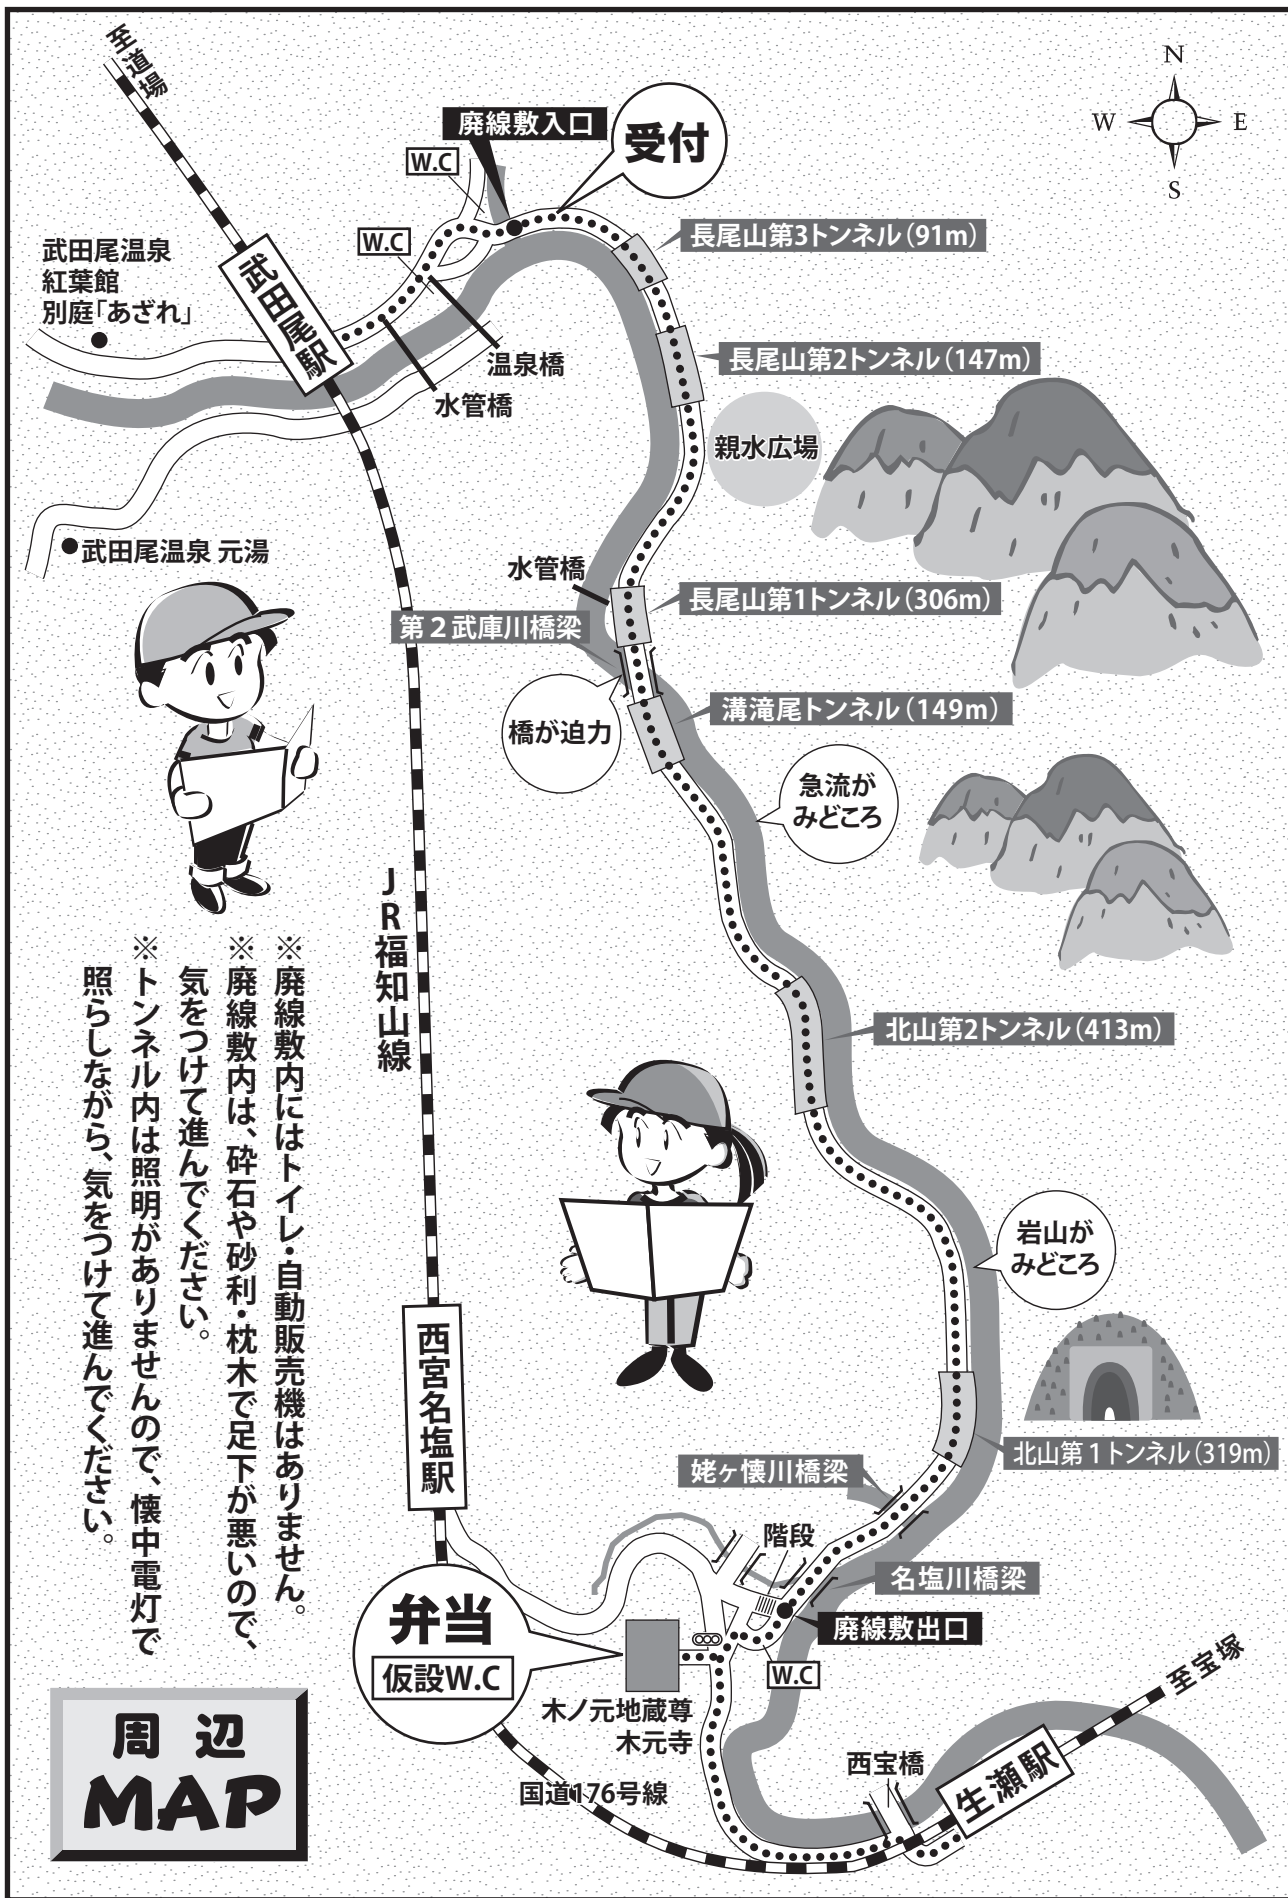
至道場

廃線敷入口

受付

W.C

W.C

N
W E
S

長尾山第3トンネル(91m)

武田尾温泉
紅葉館
別庭「あざれ」

武田尾駅

温泉橋

水管橋

長尾山第2トンネル(147m)

親水広場

武田尾温泉 元湯

水管橋

長尾山第1トンネル(306m)

第２武庫川橋梁

橋が迫力

溝滝尾トンネル(149m)

急流が
みどころ

JR福知山線

※廃線敷内にはトイレ・自動販売機はありません。
※廃線敷内は、砕石や砂利・枕木で足下が悪いので、気をつけて進んでください。
※トンネル内は照明がありませんので、懐中電灯で照らしながら、気をつけて進んでください。

北山第2トンネル(413m)

岩山が
みどころ

西宮名塩駅

北山第１トンネル(319m)

姥ヶ懐川橋梁

階段

名塩川橋梁

弁当
仮設W.C

廃線敷出口

W.C

至宝塚

木ノ元地蔵尊
木元寺

西宝橋

生瀬駅

国道176号線

周辺
MAP